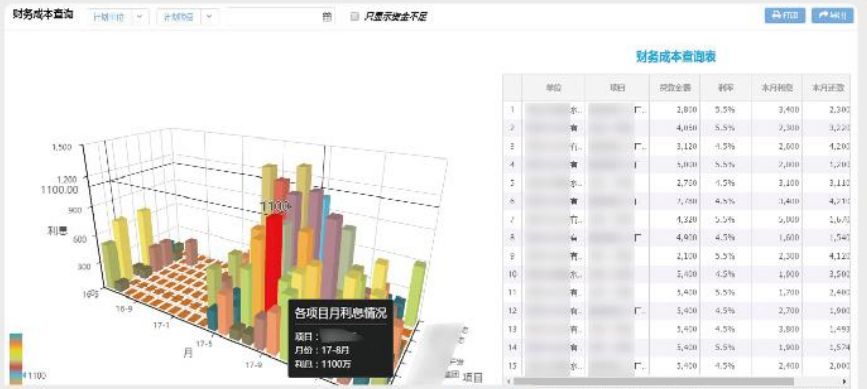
财务成本查询 计划开始 计划结束 只显示资金不足 打印 返回

财务成本查询表

| | 单位 | 项目 | 贷款金额 | 利率 | 本月利息 | 本月还款 |
|---|---|---|---|---|---|---|
| 1 | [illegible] | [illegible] | 2,800 | 5.5% | 3,400 | 2,302 |
| 2 | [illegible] | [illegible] | 4,050 | 5.5% | 2,300 | 3,230 |
| 3 | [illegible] | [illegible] | 3,120 | 4.5% | 2,600 | 4,200 |
| 4 | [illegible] | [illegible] | 5,000 | 5.5% | 2,000 | 1,202 |
| 5 | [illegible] | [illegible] | 2,700 | 4.5% | 3,100 | 3,110 |
| 6 | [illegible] | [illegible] | 2,780 | 4.5% | 3,400 | 2,670 |
| 7 | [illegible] | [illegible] | 4,320 | 5.5% | 5,000 | 1,670 |
| 8 | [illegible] | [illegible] | 4,900 | 4.5% | 1,600 | 1,547 |
| 9 | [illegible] | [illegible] | 2,130 | 5.5% | 2,300 | 4,120 |
| 10 | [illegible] | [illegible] | 5,400 | 5.5% | 1,900 | 3,502 |
| 11 | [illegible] | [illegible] | 5,400 | 5.5% | 1,700 | 2,402 |
| 12 | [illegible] | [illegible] | 5,400 | 4.5% | 2,700 | 1,902 |
| 13 | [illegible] | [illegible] | 5,400 | 4.5% | 3,800 | 1,493 |
| 14 | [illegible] | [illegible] | 5,400 | 5.5% | 1,900 | 1,574 |
| 15 | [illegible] | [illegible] | 5,400 | 5.5% | 2,400 | 2,002 |

1,500
1,200
1100.00
900
600
300
0
利息
1100
16-9
17-1
17-5
17-9
月
项目
4100
1100

各项目月利息情况
项目：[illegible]
月份：17-8月
利息：1100万